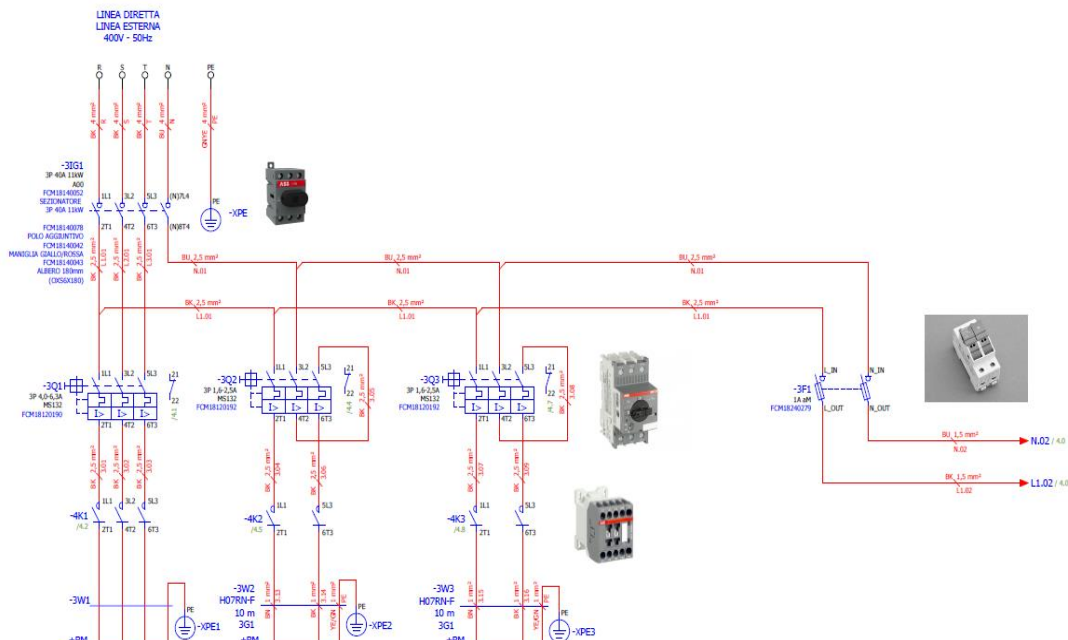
LINEA DIRETTA
LINEA ESTERNA
400V - 50Hz

R S T N PE

BK 4 mm² R
BK 4 mm² S
BK 4 mm² T
BU 4 mm² N
GNYE 4 mm² PE

-3IG1
3P 40A 11kW
A00
FCM18140052
SEZIONATORE
3P 40A 11kW

1L1 3L2 5L3 (N)7L4
2T1 4T2 6T3 (N)8T4

PE
-XPE

FCM18140078
POLO AGGIUNTIVO
FCM18140042
MANIGLIA GIALLO/ROSSA
FCM18140043
ALBERO 180mm
(OXS6X180)

BK 2,5 mm² L1.01
BK 2,5 mm² 3.L2.01
BK 2,5 mm² 3.L3.01

BU 2,5 mm² N.01
BU 2,5 mm² N.01
BU 2,5 mm² N.01

BK 2,5 mm² L1.01
BK 2,5 mm² L1.01
BK 2,5 mm² L1.01

-3Q1
3P 4,0-6,3A
MS132
FCM18120190
1L1 3L2 5L3
2T1 4T2 6T3
21
22
/4.1

-3Q2
3P 1,6-2,5A
MS132
FCM18120192
1L1 3L2 5L3
2T1 4T2 6T3
21
22
/4.4
BK 2,5 mm² 3.05

-3Q3
3P 1,6-2,5A
MS132
FCM18120192
1L1 3L2 5L3
2T1 4T2 6T3
21
22
/4.7
BK 2,5 mm² 3.08

-3F1
1A aM
FCM18240279
L_IN N_IN
L_OUT N_OUT

BU 1,5 mm² N.02
N.02 / 4.0
BK 1,5 mm² L1.02
L1.02 / 4.0

BK 2,5 mm² 3.01
BK 2,5 mm² 3.02
BK 2,5 mm² 3.03

BK 2,5 mm² 3.04
BK 2,5 mm² 3.06

BK 2,5 mm² 3.07
BK 2,5 mm² 3.09

-4K1
/4.2
1L1 3L2 5L3
2T1 4T2 6T3

-4K2
/4.5
1L1 5L3
2T1 6T3

-4K3
/4.8
1L1 5L3
2T1 6T3

-3W1
PE
-XPE1

-3W2
H07RN-F
10 m
3G1
BN 1 mm² 3.13
BK 1 mm² 3.14
YE/GN PE
PE
-XPE2

-3W3
H07RN-F
10 m
3G1
BN 1 mm² 3.15
BK 1 mm² 3.16
YE/GN PE
PE
-XPE3